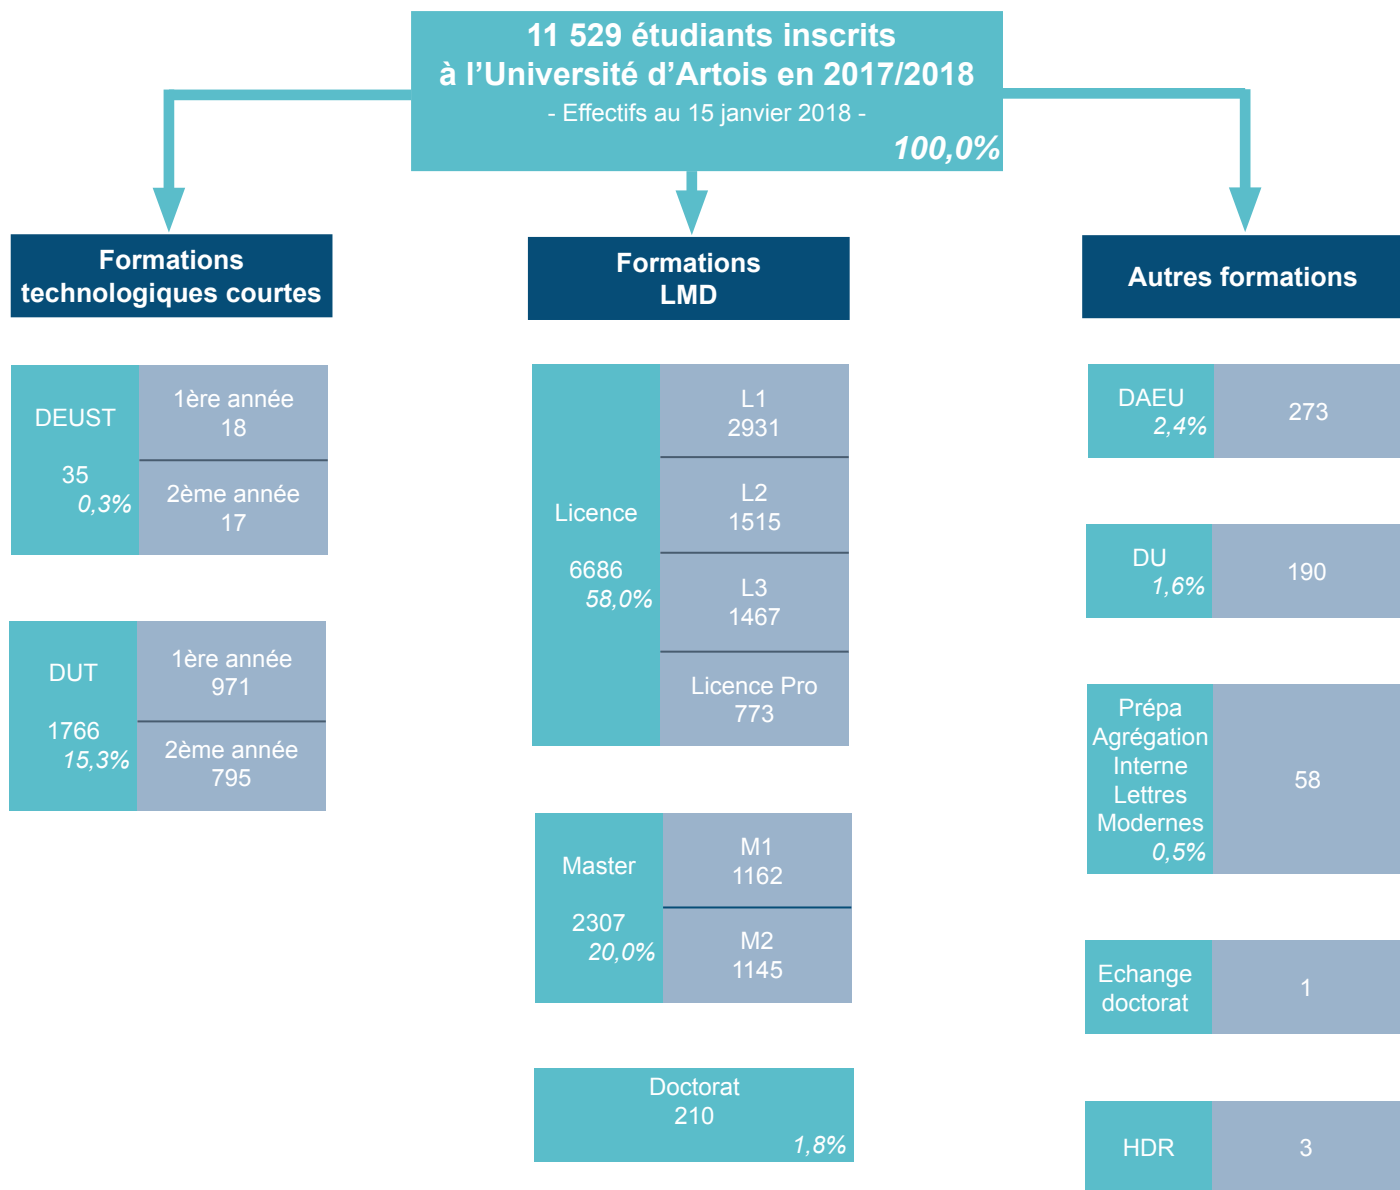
11 529 étudiants inscrits
à l'Université d'Artois en 2017/2018
- Effectifs au 15 janvier 2018 -
100,0%

Formations technologiques courtes

DEUST
35
0,3%
1ère année
18
2ème année
17

DUT
1766
15,3%
1ère année
971
2ème année
795

Formations LMD

Licence
6686
58,0%
L1
2931
L2
1515
L3
1467
Licence Pro
773

Master
2307
20,0%
M1
1162
M2
1145

Doctorat
210
1,8%

Autres formations

DAEU
2,4%
273

DU
1,6%
190

Prépa Agrégation Interne Lettres Modernes
0,5%
58

Echange doctorat
1

HDR
3